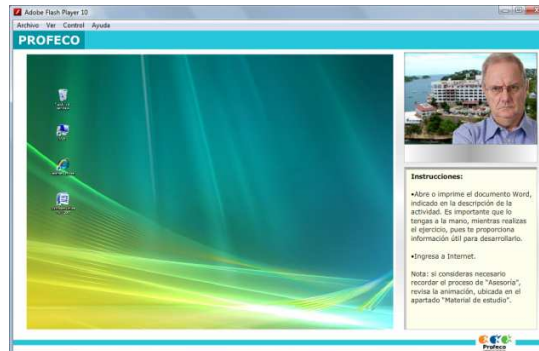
Adobe Flash Player 10

Archivo Ver Control Ayuda

PROFECO

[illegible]

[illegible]

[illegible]

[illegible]

Instrucciones:

•Abre o imprime el documento Word, indicado en la descripción de la actividad. Es importante que lo tengas a la mano, mientras realizas el ejercicio, pues te proporciona información útil para desarrollarlo.

•Ingresa a Internet.

Nota: si consideras necesario recordar el proceso de "Asesoría", revisa la animación, ubicada en el apartado "Material de estudio".

Profeco